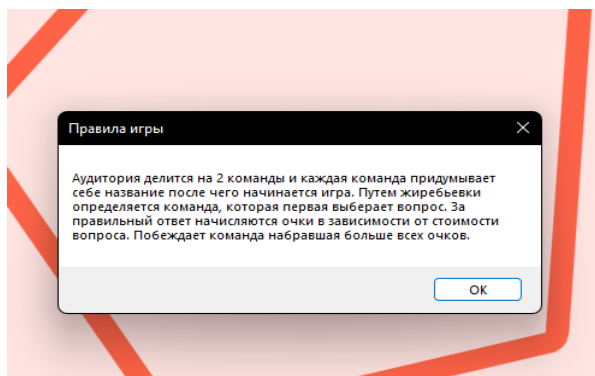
Правила игры

Аудитория делится на 2 команды и каждая команда придумывает себе название после чего начинается игра. Путем жиребьевки определяется команда, которая первая выберает вопрос. За правильный ответ начисляются очки в зависимости от стоимости вопроса. Побеждает команда набравшая больше всех очков.

OK